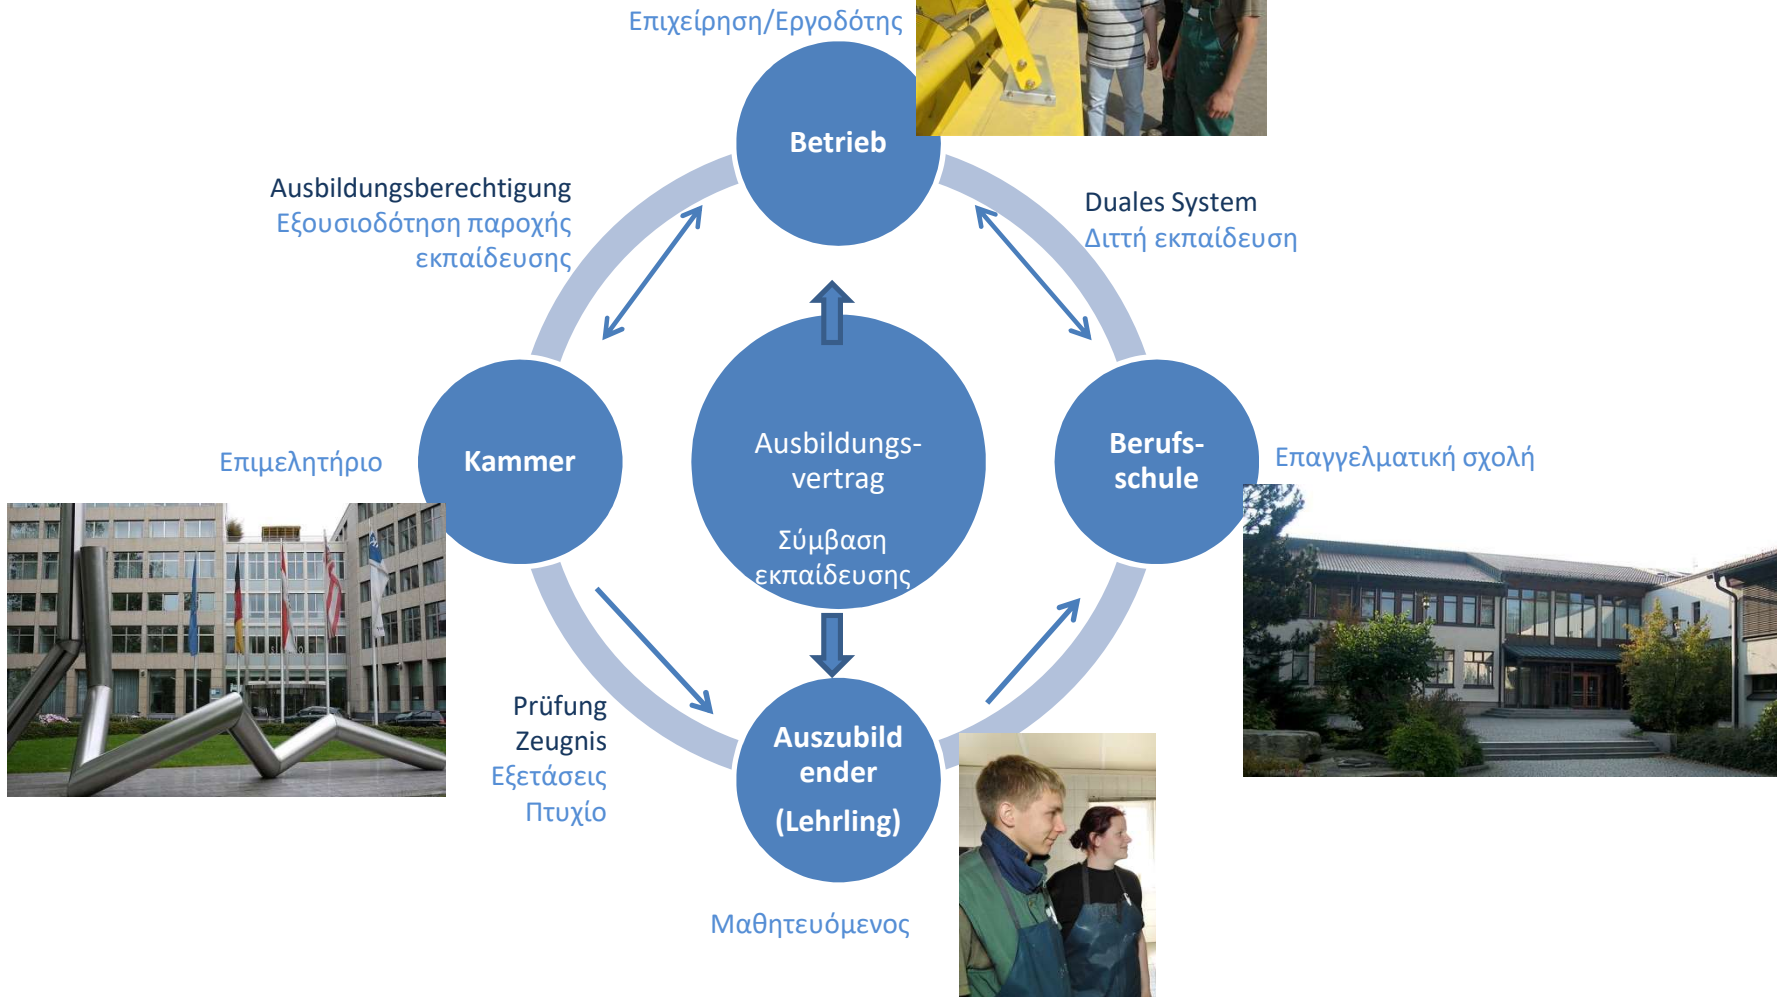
Επιχείρηση/Εργοδότης

Betrieb

Ausbildungsberechtigung
Εξουσιοδότηση παροχής εκπαίδευσης

Duales System
Διττή εκπαίδευση

Επιμελητήριο

Kammer

Ausbildungs-
vertrag

Σύμβαση
εκπαίδευσης

Berufs-
schule

Επαγγελματική σχολή

Prüfung
Zeugnis
Εξετάσεις
Πτυχίο

Auszubild
ender

(Lehrling)

Μαθητευόμενος